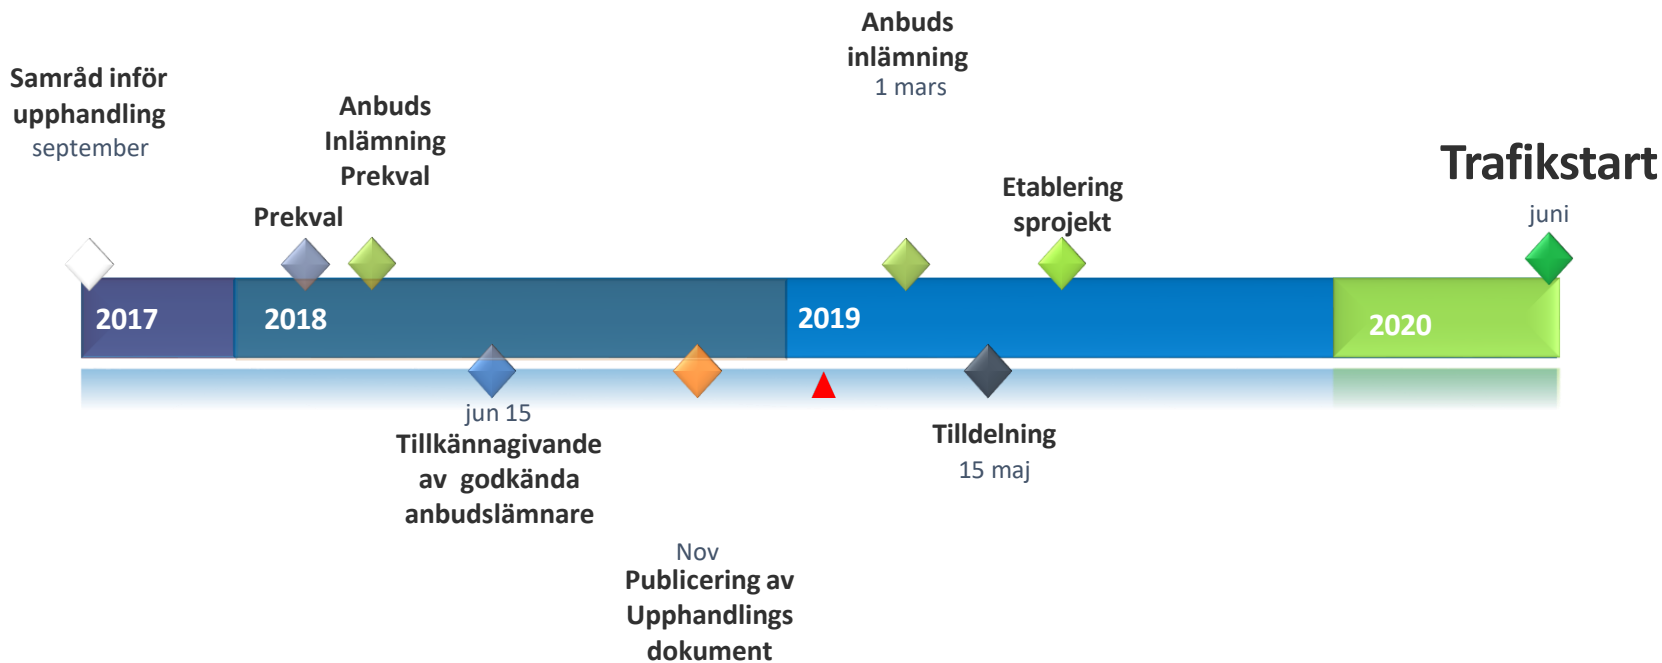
Anbuds inlämning
1 mars

Samråd inför upphandling
september

Anbuds Inlämning Prekval

Trafikstart
juni

Etablering sprojekt

Prekval

2017

2018

2019

2020

jun 15
Tillkännagivande av godkända anbudslämnare

Tilldelning
15 maj

Nov
Publicering av Upphandlings dokument